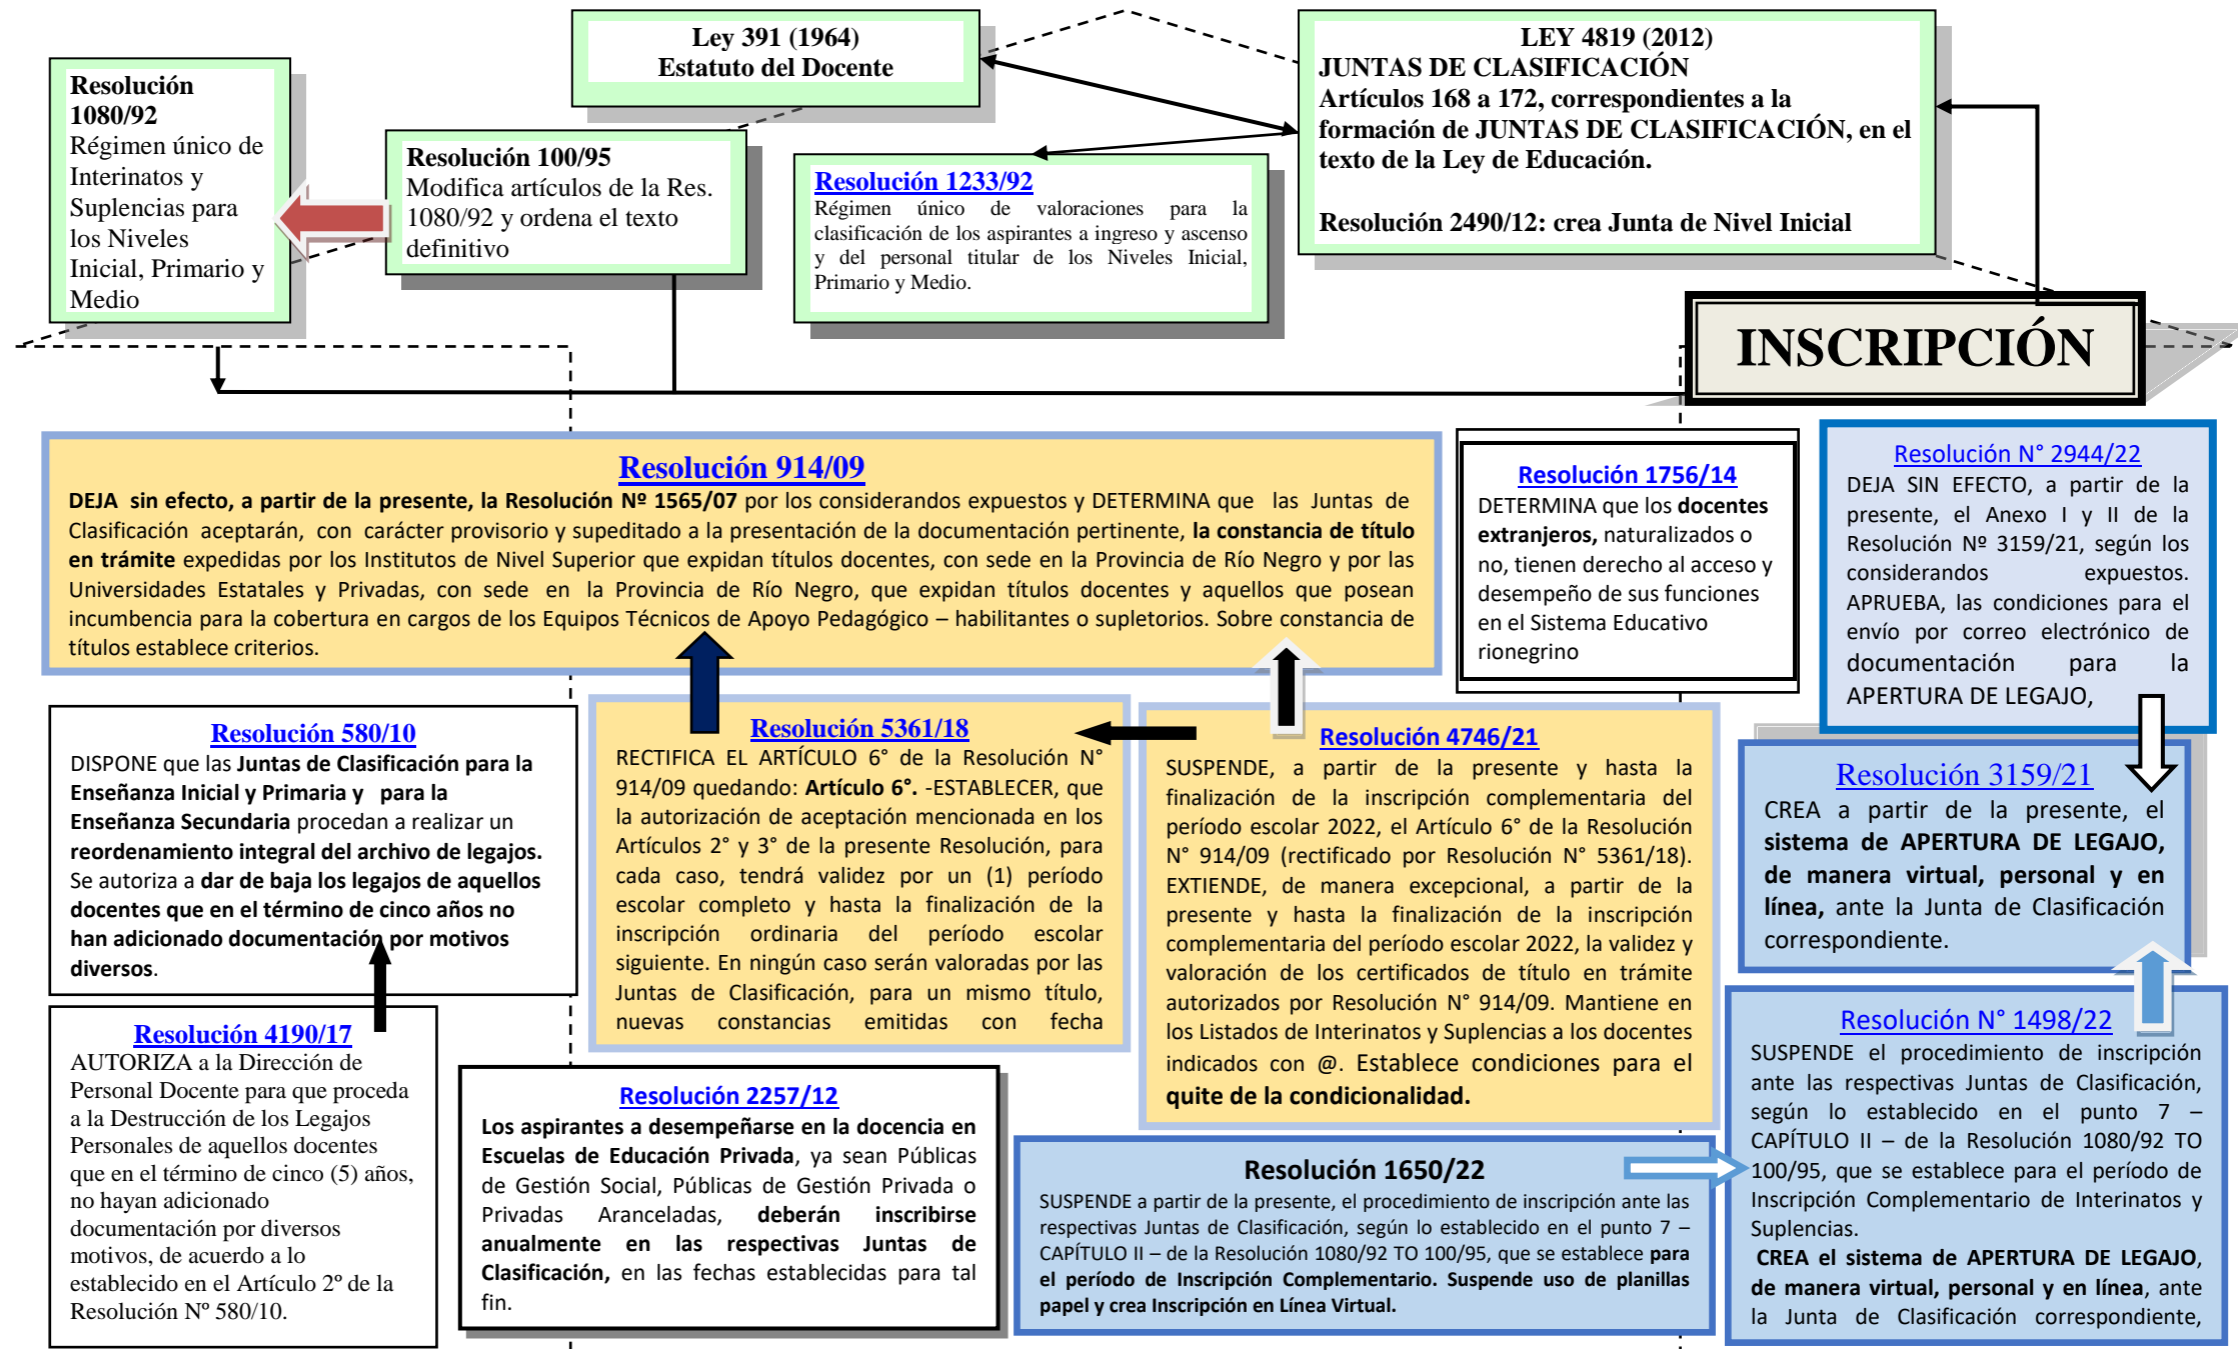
Ley 391 (1964)
Estatuto del Docente

LEY 4819 (2012)
JUNTAS DE CLASIFICACIÓN
Artículos 168 a 172, correspondientes a la formación de JUNTAS DE CLASIFICACIÓN, en el texto de la Ley de Educación.

Resolución 2490/12: crea Junta de Nivel Inicial

Resolución 1080/92
Régimen único de Interinatos y Suplencias para los Niveles Inicial, Primario y Medio

Resolución 100/95
Modifica artículos de la Res. 1080/92 y ordena el texto definitivo

Resolución 1233/92
Régimen único de valoraciones para la clasificación de los aspirantes a ingreso y ascenso y del personal titular de los Niveles Inicial, Primario y Medio.

INSCRIPCIÓN

Resolución 914/09
DEJA sin efecto, a partir de la presente, la Resolución Nº 1565/07 por los considerandos expuestos y DETERMINA que las Juntas de Clasificación aceptarán, con carácter provisorio y supeditado a la presentación de la documentación pertinente, la constancia de título en trámite expedidas por los Institutos de Nivel Superior que expidan títulos docentes, con sede en la Provincia de Río Negro y por las Universidades Estatales y Privadas, con sede en la Provincia de Río Negro, que expidan títulos docentes y aquellos que posean incumbencia para la cobertura en cargos de los Equipos Técnicos de Apoyo Pedagógico – habilitantes o supletorios. Sobre constancia de títulos establece criterios.

Resolución 1756/14
DETERMINA que los docentes extranjeros, naturalizados o no, tienen derecho al acceso y desempeño de sus funciones en el Sistema Educativo rionegrino

Resolución N° 2944/22
DEJA SIN EFECTO, a partir de la presente, el Anexo I y II de la Resolución Nº 3159/21, según los considerandos expuestos. APRUEBA, las condiciones para el envío por correo electrónico de documentación para la APERTURA DE LEGAJO,

Resolución 580/10
DISPONE que las Juntas de Clasificación para la Enseñanza Inicial y Primaria y para la Enseñanza Secundaria procedan a realizar un reordenamiento integral del archivo de legajos. Se autoriza a dar de baja los legajos de aquellos docentes que en el término de cinco años no han adicionado documentación por motivos diversos.

Resolución 5361/18
RECTIFICA EL ARTÍCULO 6° de la Resolución N° 914/09 quedando: Artículo 6°. -ESTABLECER, que la autorización de aceptación mencionada en los Artículos 2° y 3° de la presente Resolución, para cada caso, tendrá validez por un (1) período escolar completo y hasta la finalización de la inscripción ordinaria del período escolar siguiente. En ningún caso serán valoradas por las Juntas de Clasificación, para un mismo título, nuevas constancias emitidas con fecha

Resolución 4746/21
SUSPENDE, a partir de la presente y hasta la finalización de la inscripción complementaria del período escolar 2022, el Artículo 6° de la Resolución N° 914/09 (rectificado por Resolución N° 5361/18). EXTIENDE, de manera excepcional, a partir de la presente y hasta la finalización de la inscripción complementaria del período escolar 2022, la validez y valoración de los certificados de título en trámite autorizados por Resolución N° 914/09. Mantiene en los Listados de Interinatos y Suplencias a los docentes indicados con @. Establece condiciones para el quite de la condicionalidad.

Resolución 3159/21
CREA a partir de la presente, el sistema de APERTURA DE LEGAJO, de manera virtual, personal y en línea, ante la Junta de Clasificación correspondiente.

Resolución 4190/17
AUTORIZA a la Dirección de Personal Docente para que proceda a la Destrucción de los Legajos Personales de aquellos docentes que en el término de cinco (5) años, no hayan adicionado documentación por diversos motivos, de acuerdo a lo establecido en el Artículo 2º de la Resolución Nº 580/10.

Resolución 2257/12
Los aspirantes a desempeñarse en la docencia en Escuelas de Educación Privada, ya sean Públicas de Gestión Social, Públicas de Gestión Privada o Privadas Aranceladas, deberán inscribirse anualmente en las respectivas Juntas de Clasificación, en las fechas establecidas para tal fin.

Resolución 1650/22
SUSPENDE a partir de la presente, el procedimiento de inscripción ante las respectivas Juntas de Clasificación, según lo establecido en el punto 7 – CAPÍTULO II – de la Resolución 1080/92 TO 100/95, que se establece para el período de Inscripción Complementario. Suspende uso de planillas papel y crea Inscripción en Línea Virtual.

Resolución N° 1498/22
SUSPENDE el procedimiento de inscripción ante las respectivas Juntas de Clasificación, según lo establecido en el punto 7 – CAPÍTULO II – de la Resolución 1080/92 TO 100/95, que se establece para el período de Inscripción Complementario de Interinatos y Suplencias.
CREA el sistema de APERTURA DE LEGAJO, de manera virtual, personal y en línea, ante la Junta de Clasificación correspondiente,